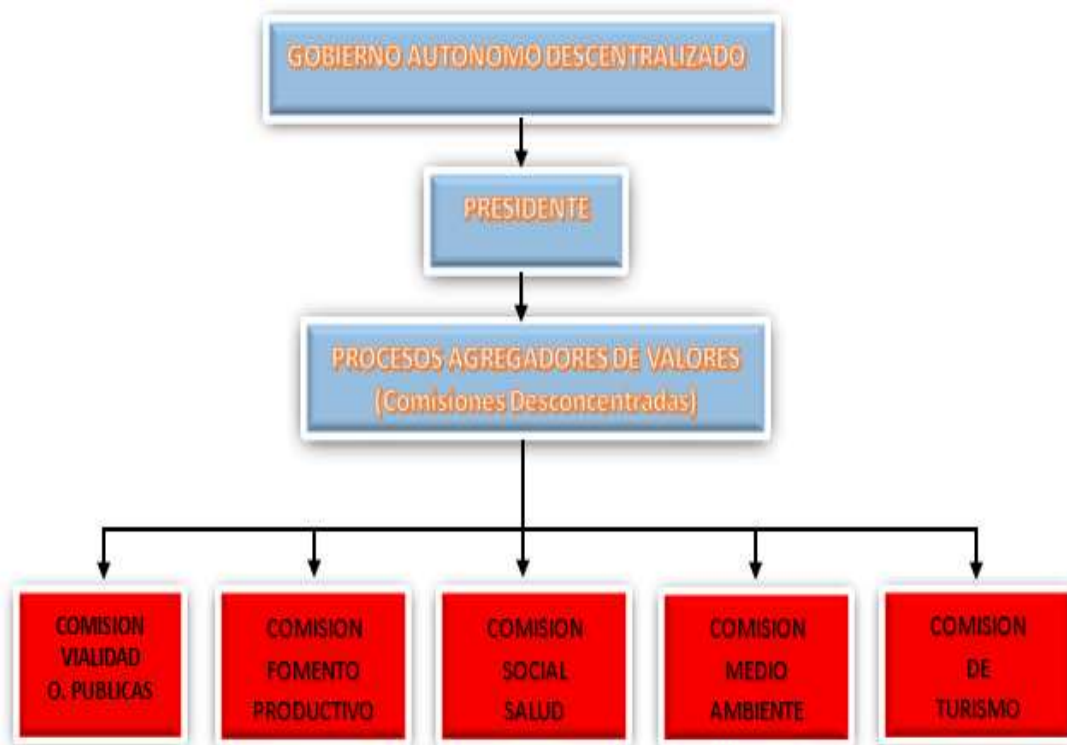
GOBIERNO AUTONOMO DESCENTRALIZADO

PRESIDENTE

PROCESOS AGREGADORES DE VALORES
(Comisiones Desconcentradas)

COMISION VIALIDAD O. PUBLICAS

COMISION FOMENTO PRODUCTIVO

COMISION SOCIAL SALUD

COMISION MEDIO AMBIENTE

COMISION DE TURISMO